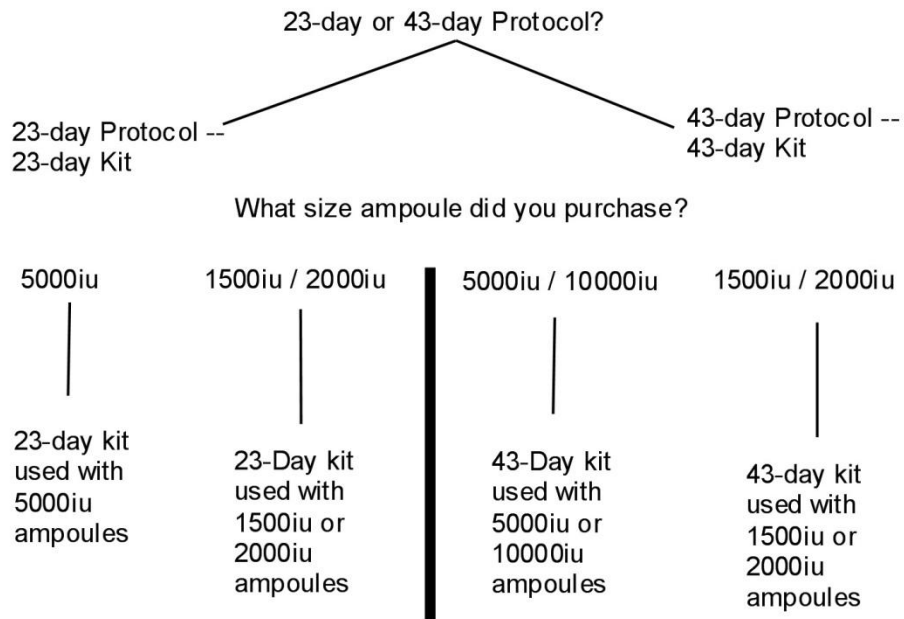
23-day or 43-day Protocol?

23-day Protocol -- 23-day Kit

43-day Protocol -- 43-day Kit

What size ampoule did you purchase?

5000iu

1500iu / 2000iu

5000iu / 10000iu

1500iu / 2000iu

23-day kit used with 5000iu ampoules

23-Day kit used with 1500iu or 2000iu ampoules

43-Day kit used with 5000iu or 10000iu ampoules

43-day kit used with 1500iu or 2000iu ampoules